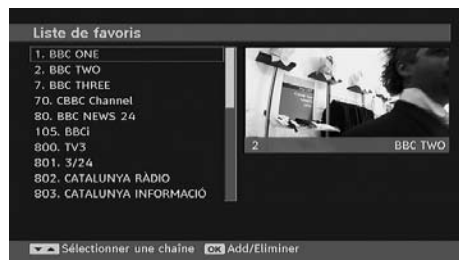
Liste de favoris

1. BBC ONE
2. BBC TWO
7. BBC THREE
70. CBBC Channel
80. BBC NEWS 24
105. BBCi
800. TV3
801. 3/24
802. CATALUNYA RÀDIO
803. CATALUNYA INFORMACIÓ

2 BBC TWO

Sélectionner une chaîne OK Add/Eliminer